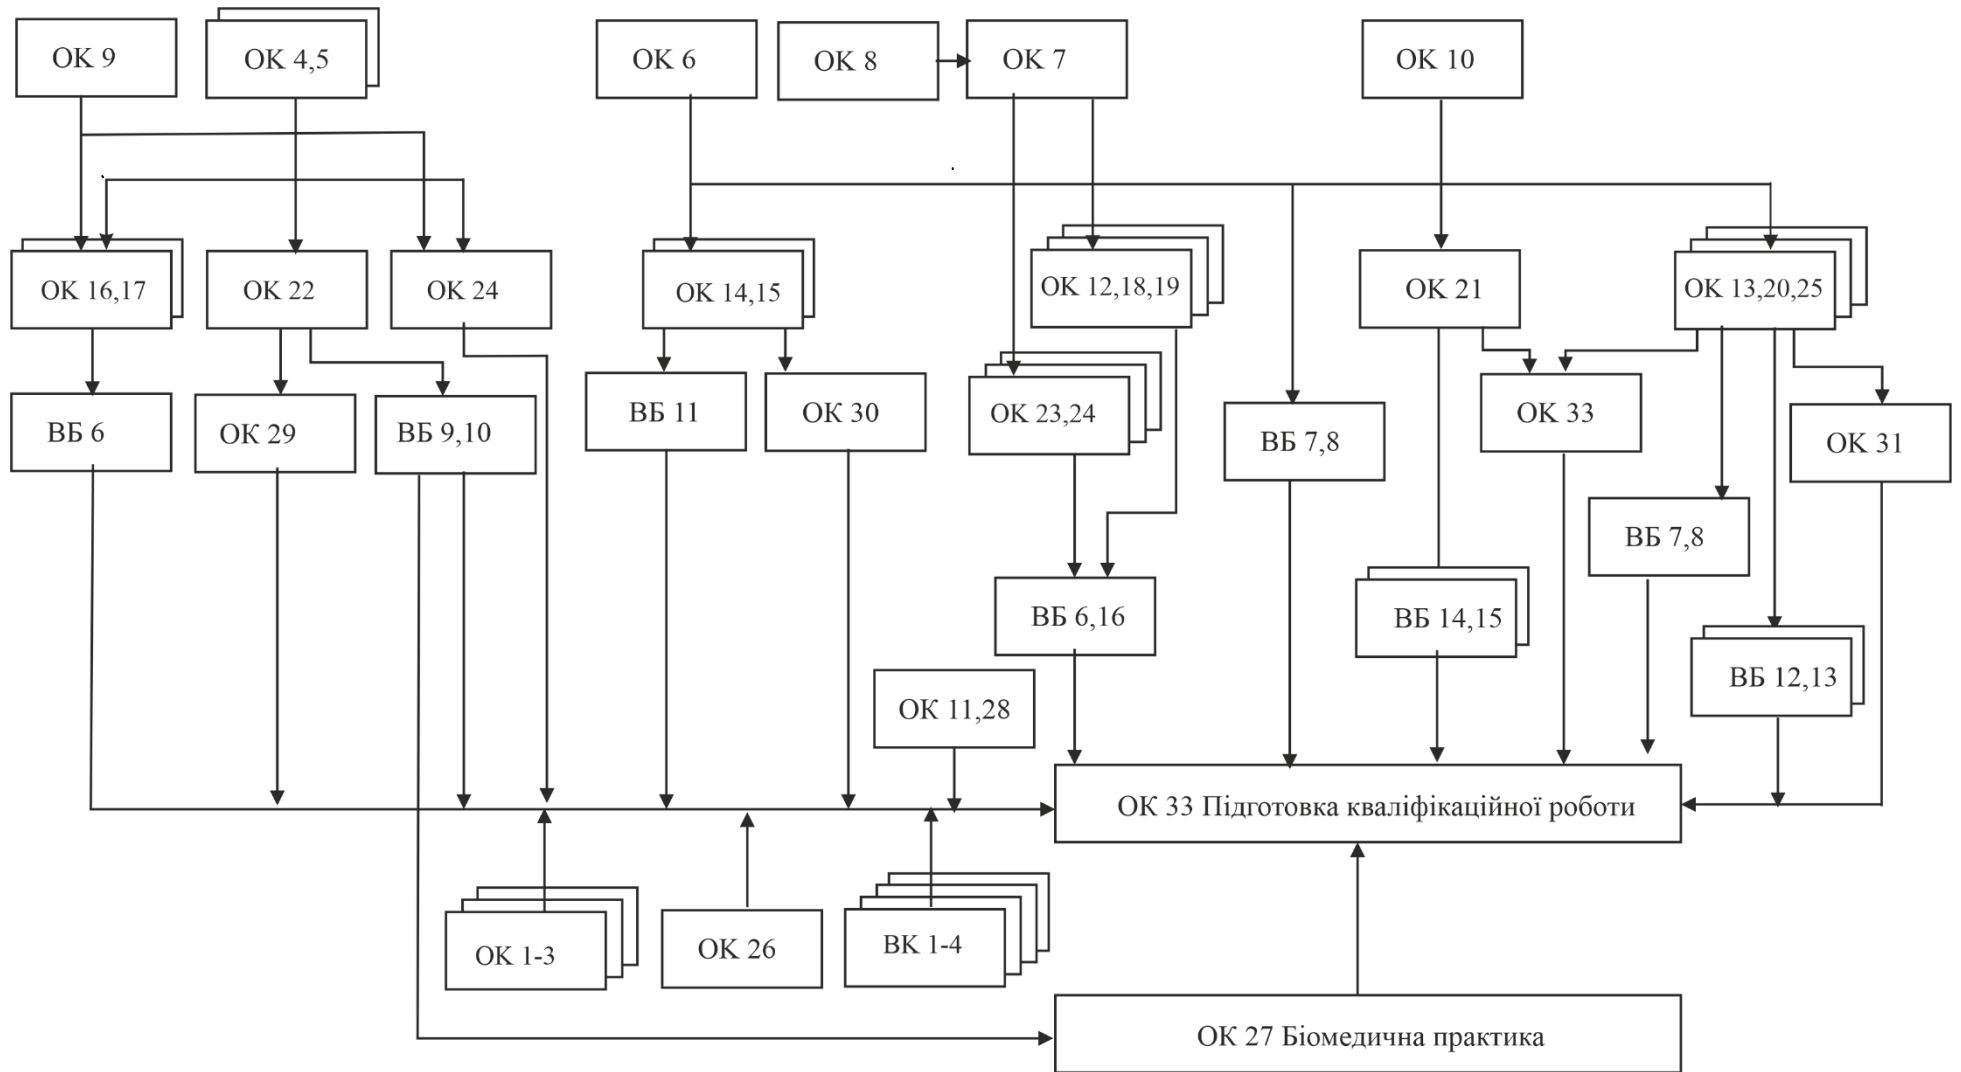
ОК 9
ОК 4,5
ОК 6
ОК 8
ОК 7
ОК 10
ОК 16,17
ОК 22
ОК 24
ОК 14,15
ОК 12,18,19
ОК 21
ОК 13,20,25
ВБ 6
ОК 29
ВБ 9,10
ВБ 11
ОК 30
ОК 23,24
ВБ 7,8
ОК 33
ОК 31
ВБ 7,8
ВБ 6,16
ВБ 14,15
ВБ 12,13
ОК 11,28
ОК 33 Підготовка кваліфікаційної роботи
ОК 1-3
ОК 26
ВК 1-4
ОК 27 Біомедична практика